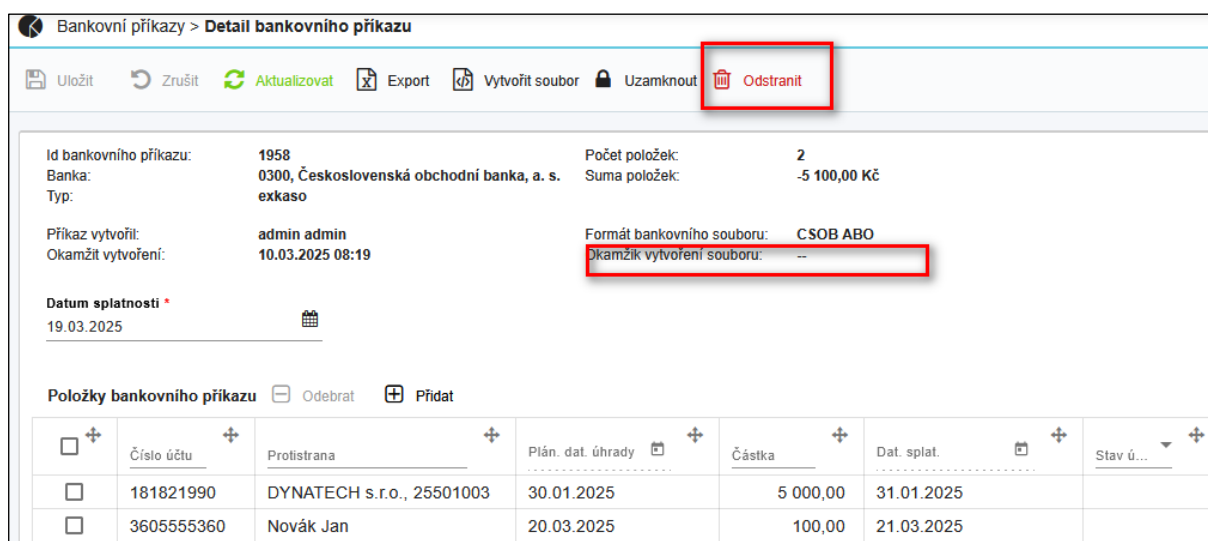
Bankovní příkazy > **Detail bankovního příkazu**

Uložit  Zrušit  Aktualizovat  Export  Vytvořit soubor  Uzamknout  Odstranit

Id bankovního příkazu: 1958
Banka: 0300, Československá obchodní banka, a. s.
Typ: exkaso

Počet položek: 2
Suma položek: -5 100,00 Kč

Příkaz vytvořil: admin admin
Okamžit vytvoření: 10.03.2025 08:19

Formát bankovního souboru: CSOB ABO
Okamžik vytvoření souboru: --

Datum splatnosti *
19.03.2025

Položky bankovního příkazu  Odebrat  Přidat

| | Číslo účtu | Protistrana | Plán. dat. úhrady | Částka | Dat. splat. | Stav ú... |
|---|---|---|---|---|---|---|
| ☐ | 181821990 | DYNATECH s.r.o., 25501003 | 30.01.2025 | 5 000,00 | 31.01.2025 | |
| ☐ | 3605555360 | Novák Jan | 20.03.2025 | 100,00 | 21.03.2025 | |